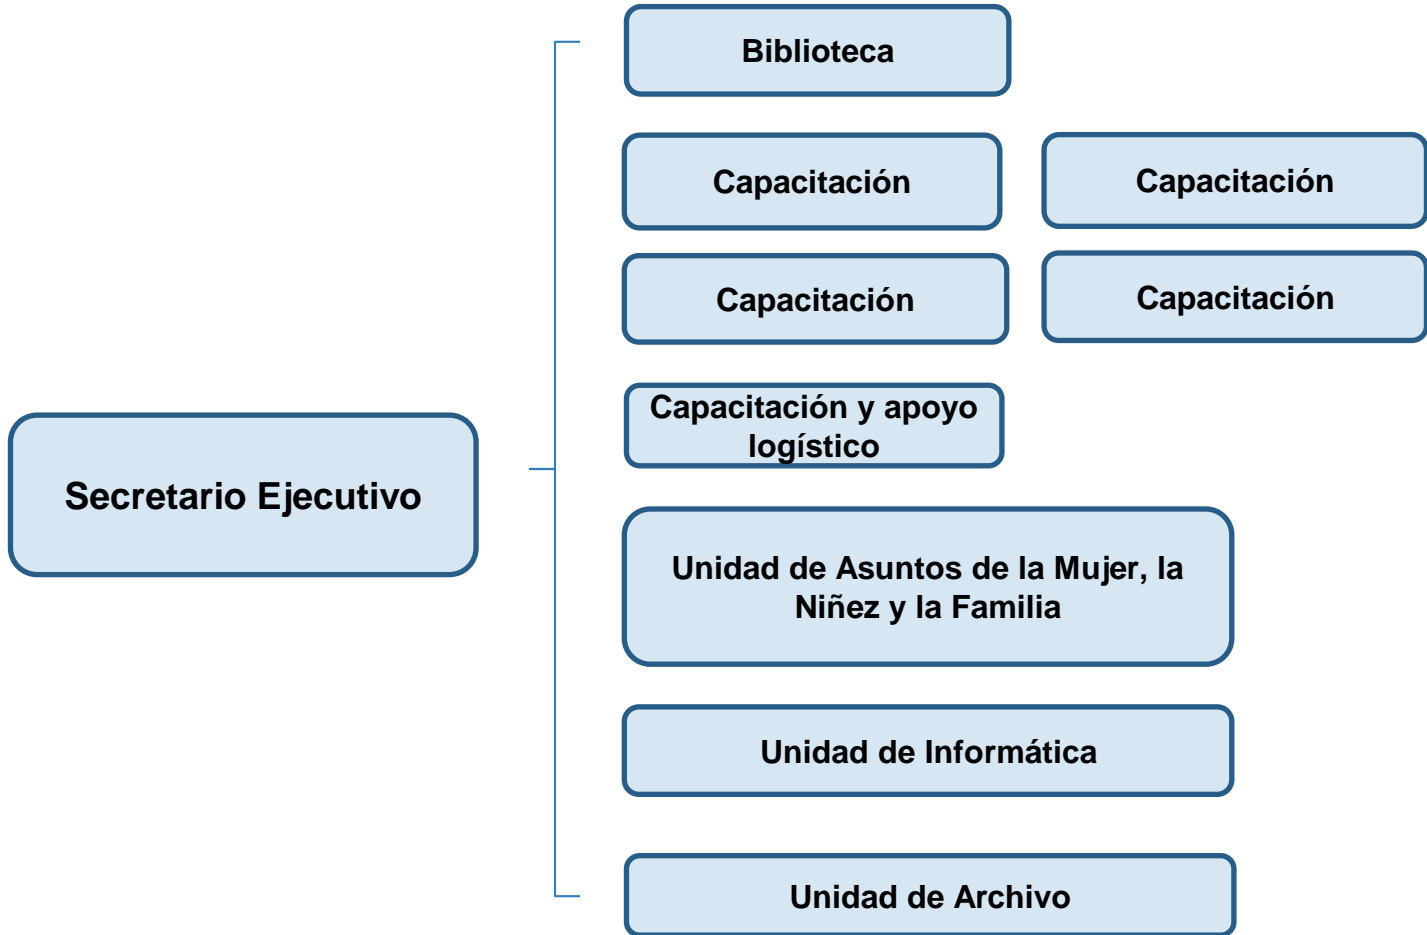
Secretario Ejecutivo

Biblioteca

Capacitación

Capacitación

Capacitación

Capacitación

Capacitación y apoyo logístico

Unidad de Asuntos de la Mujer, la Niñez y la Familia

Unidad de Informática

Unidad de Archivo